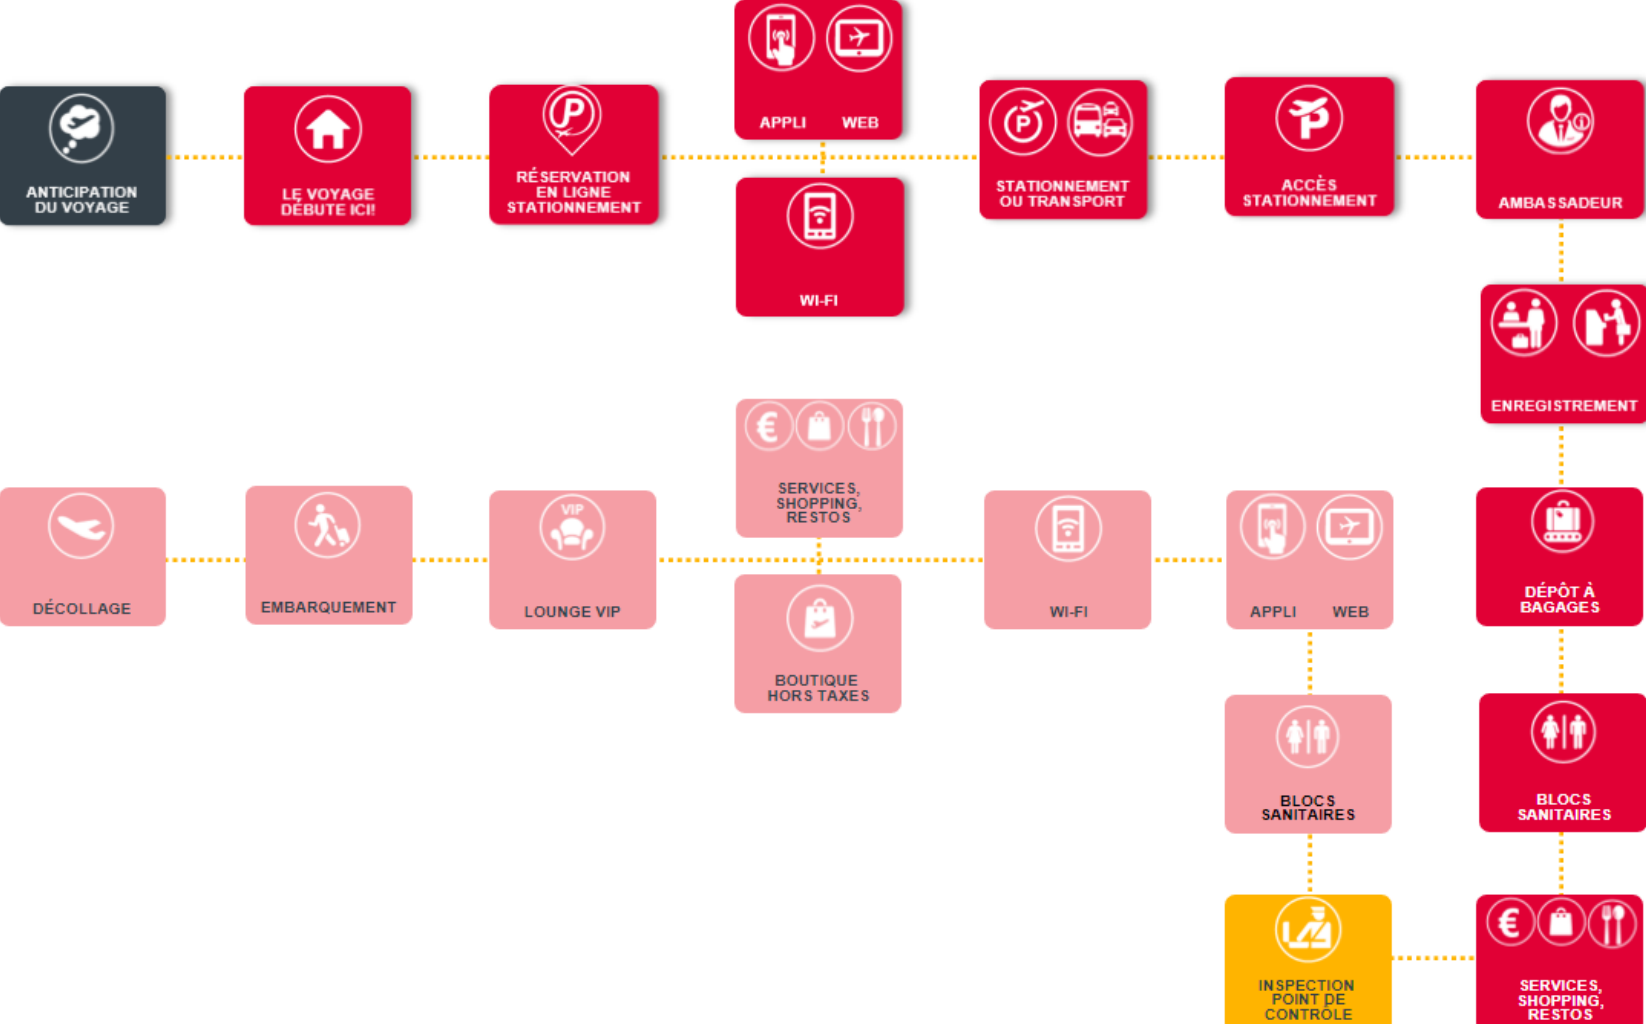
ANTICIPATION DU VOYAGE

LE VOYAGE DÉBUTE ICI!

RÉSERVATION EN LIGNE STATIONNEMENT

APPLI WEB

WI-FI

STATIONNEMENT OU TRANSPORT

ACCÈS STATIONNEMENT

AMBASSADEUR

ENREGISTREMENT

DÉPÔT À BAGAGES

BLOCS SANITAIRES

SERVICES, SHOPPING, RESTOS

INSPECTION POINT DE CONTRÔLE

BLOCS SANITAIRES

APPLI WEB

WI-FI

SERVICES, SHOPPING, RESTOS

BOUTIQUE HORS TAXES

VIP

LOUNGE VIP

EMBARQUEMENT

DÉCOLLAGE